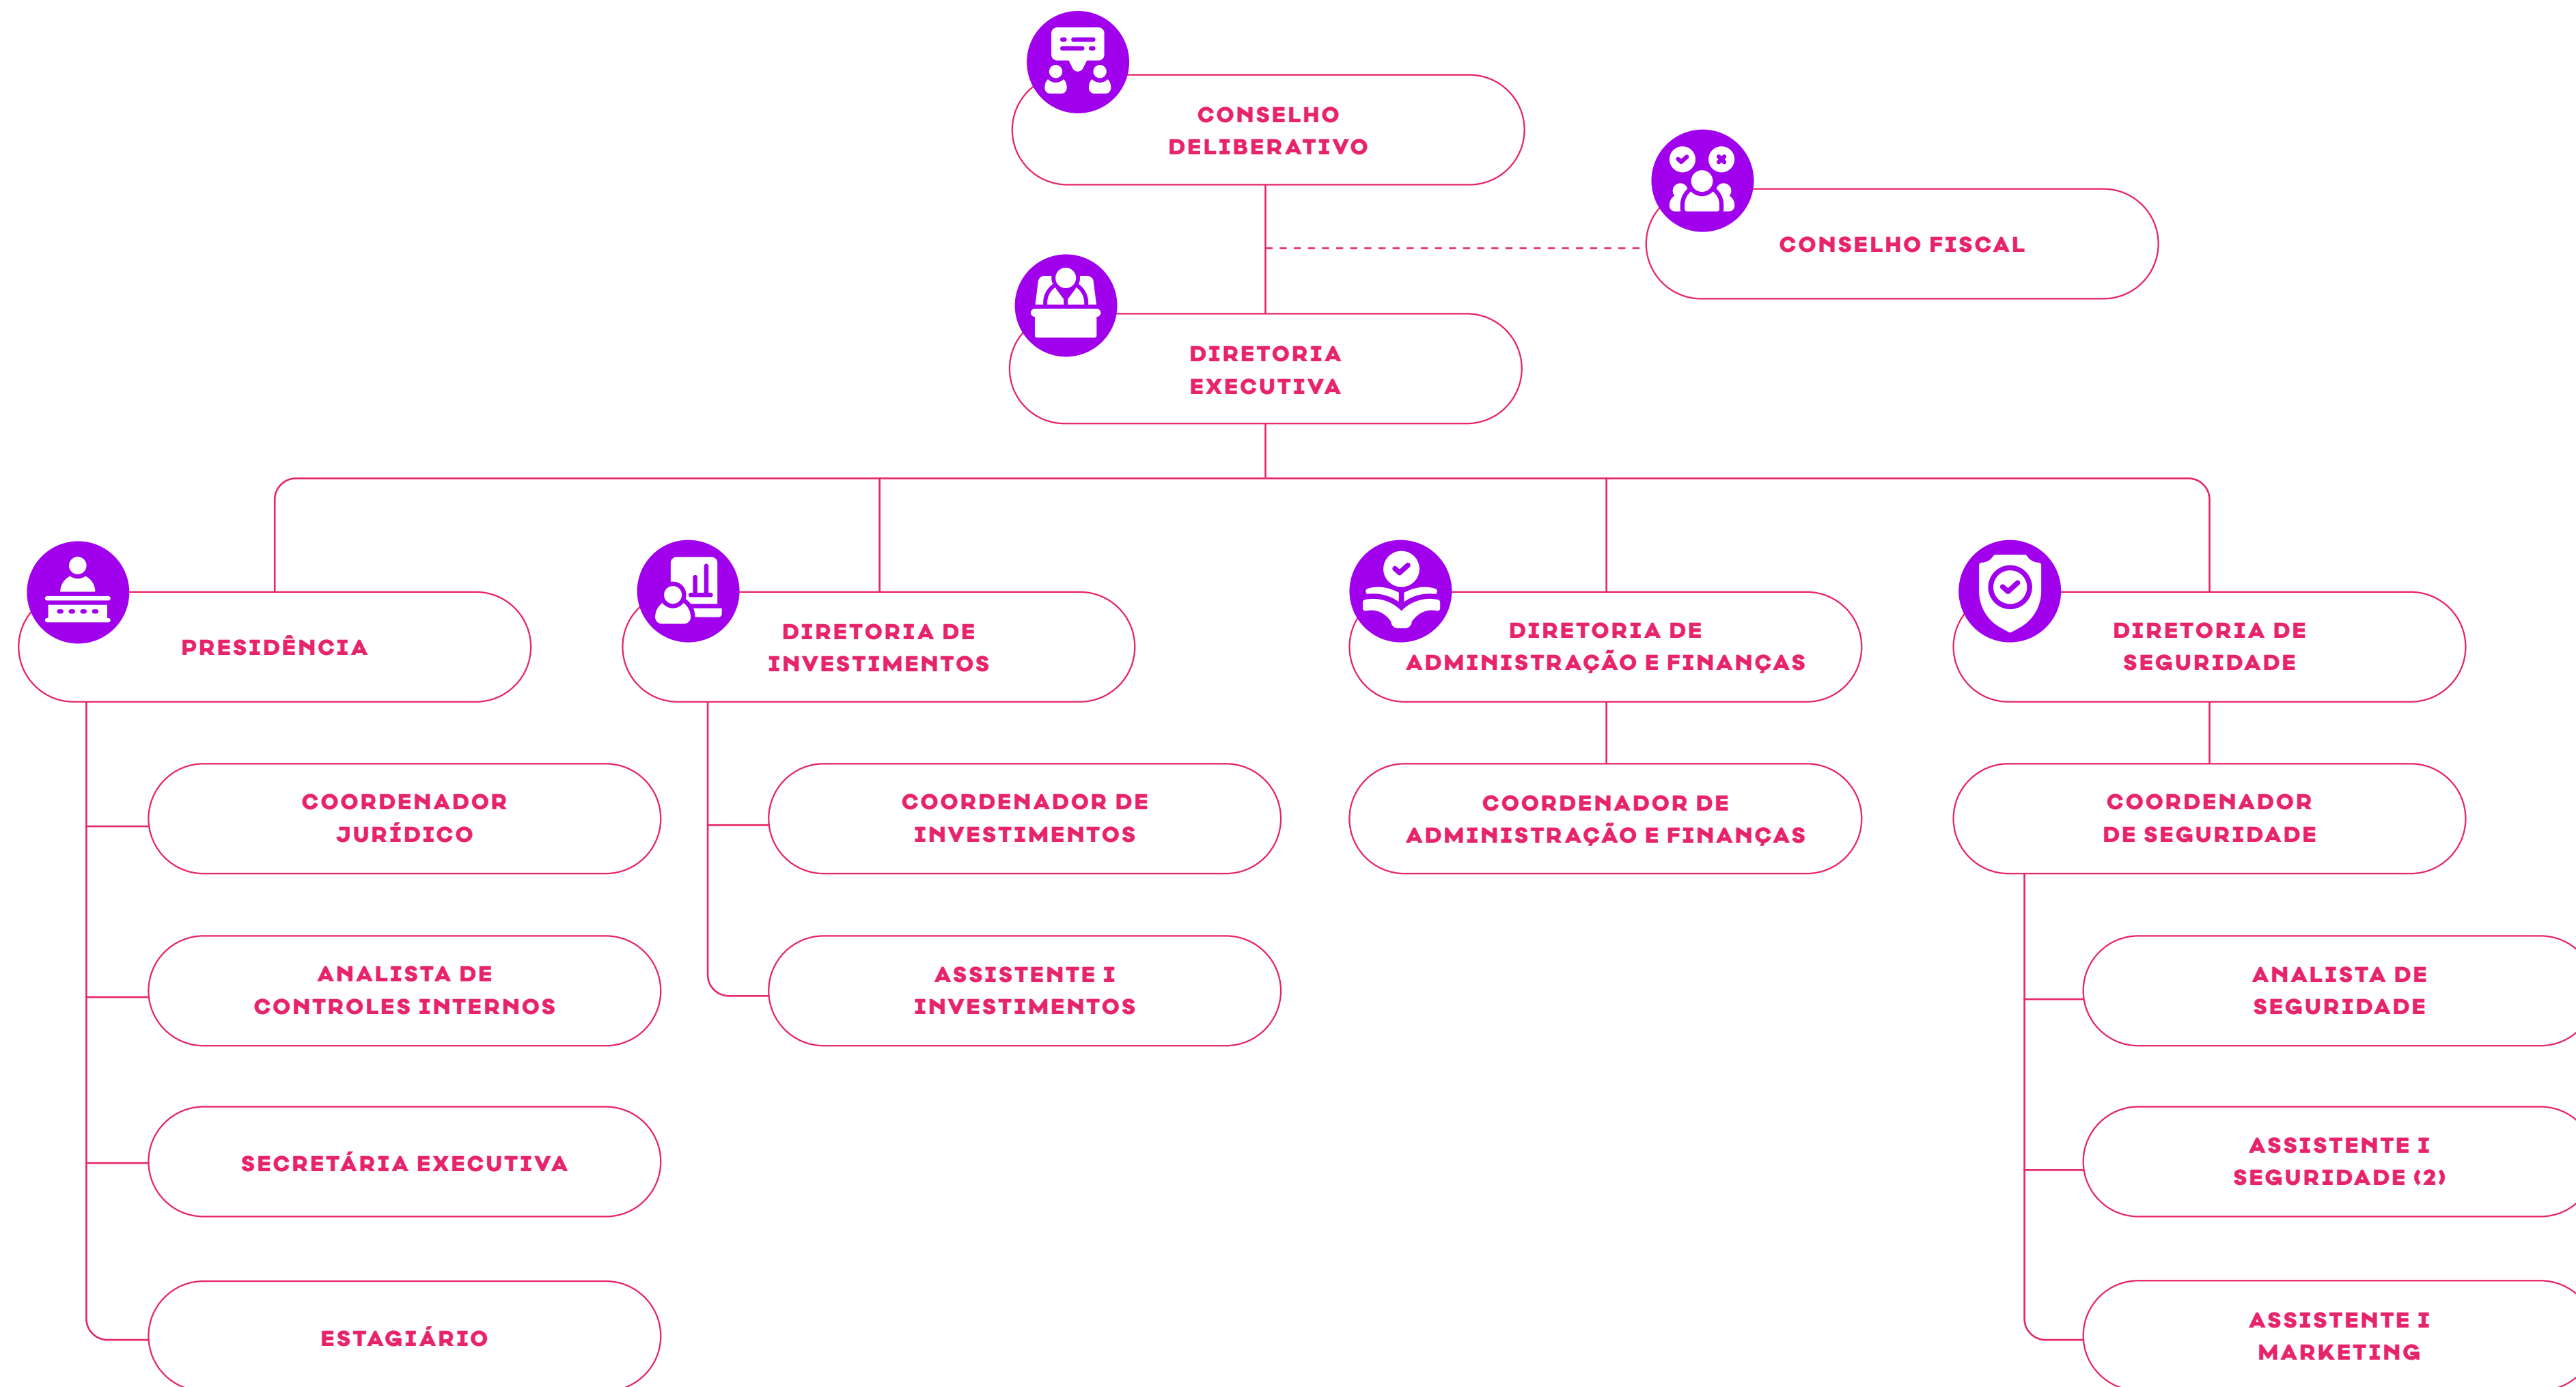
CONSELHO DELIBERATIVO

CONSELHO FISCAL

DIRETORIA EXECUTIVA

PRESIDÊNCIA

DIRETORIA DE INVESTIMENTOS

DIRETORIA DE ADMINISTRAÇÃO E FINANÇAS

DIRETORIA DE SEGURIDADE

COORDENADOR JURÍDICO

ANALISTA DE CONTROLES INTERNOS

SECRETÁRIA EXECUTIVA

ESTAGIÁRIO

COORDENADOR DE INVESTIMENTOS

ASSISTENTE I INVESTIMENTOS

COORDENADOR DE ADMINISTRAÇÃO E FINANÇAS

COORDENADOR DE SEGURIDADE

ANALISTA DE SEGURIDADE

ASSISTENTE I SEGURIDADE (2)

ASSISTENTE I MARKETING